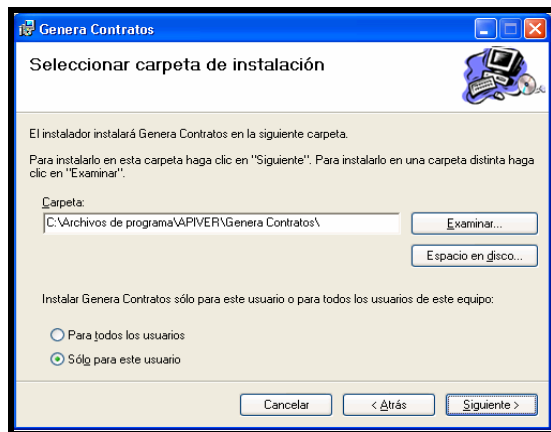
Genera Contratos

Seleccionar carpeta de instalación

El instalador instalará Genera Contratos en la siguiente carpeta.

Para instalarlo en esta carpeta haga clic en "Siguiente". Para instalarlo en una carpeta distinta haga clic en "Examinar".

Carpeta:

C:\Archivos de programa\APIVER\Genera Contratos\

Examinar...

Espacio en disco...

Instalar Genera Contratos sólo para este usuario o para todos los usuarios de este equipo:

Para todos los usuarios

Sólo para este usuario

Cancelar

< Atrás

Siguiente >